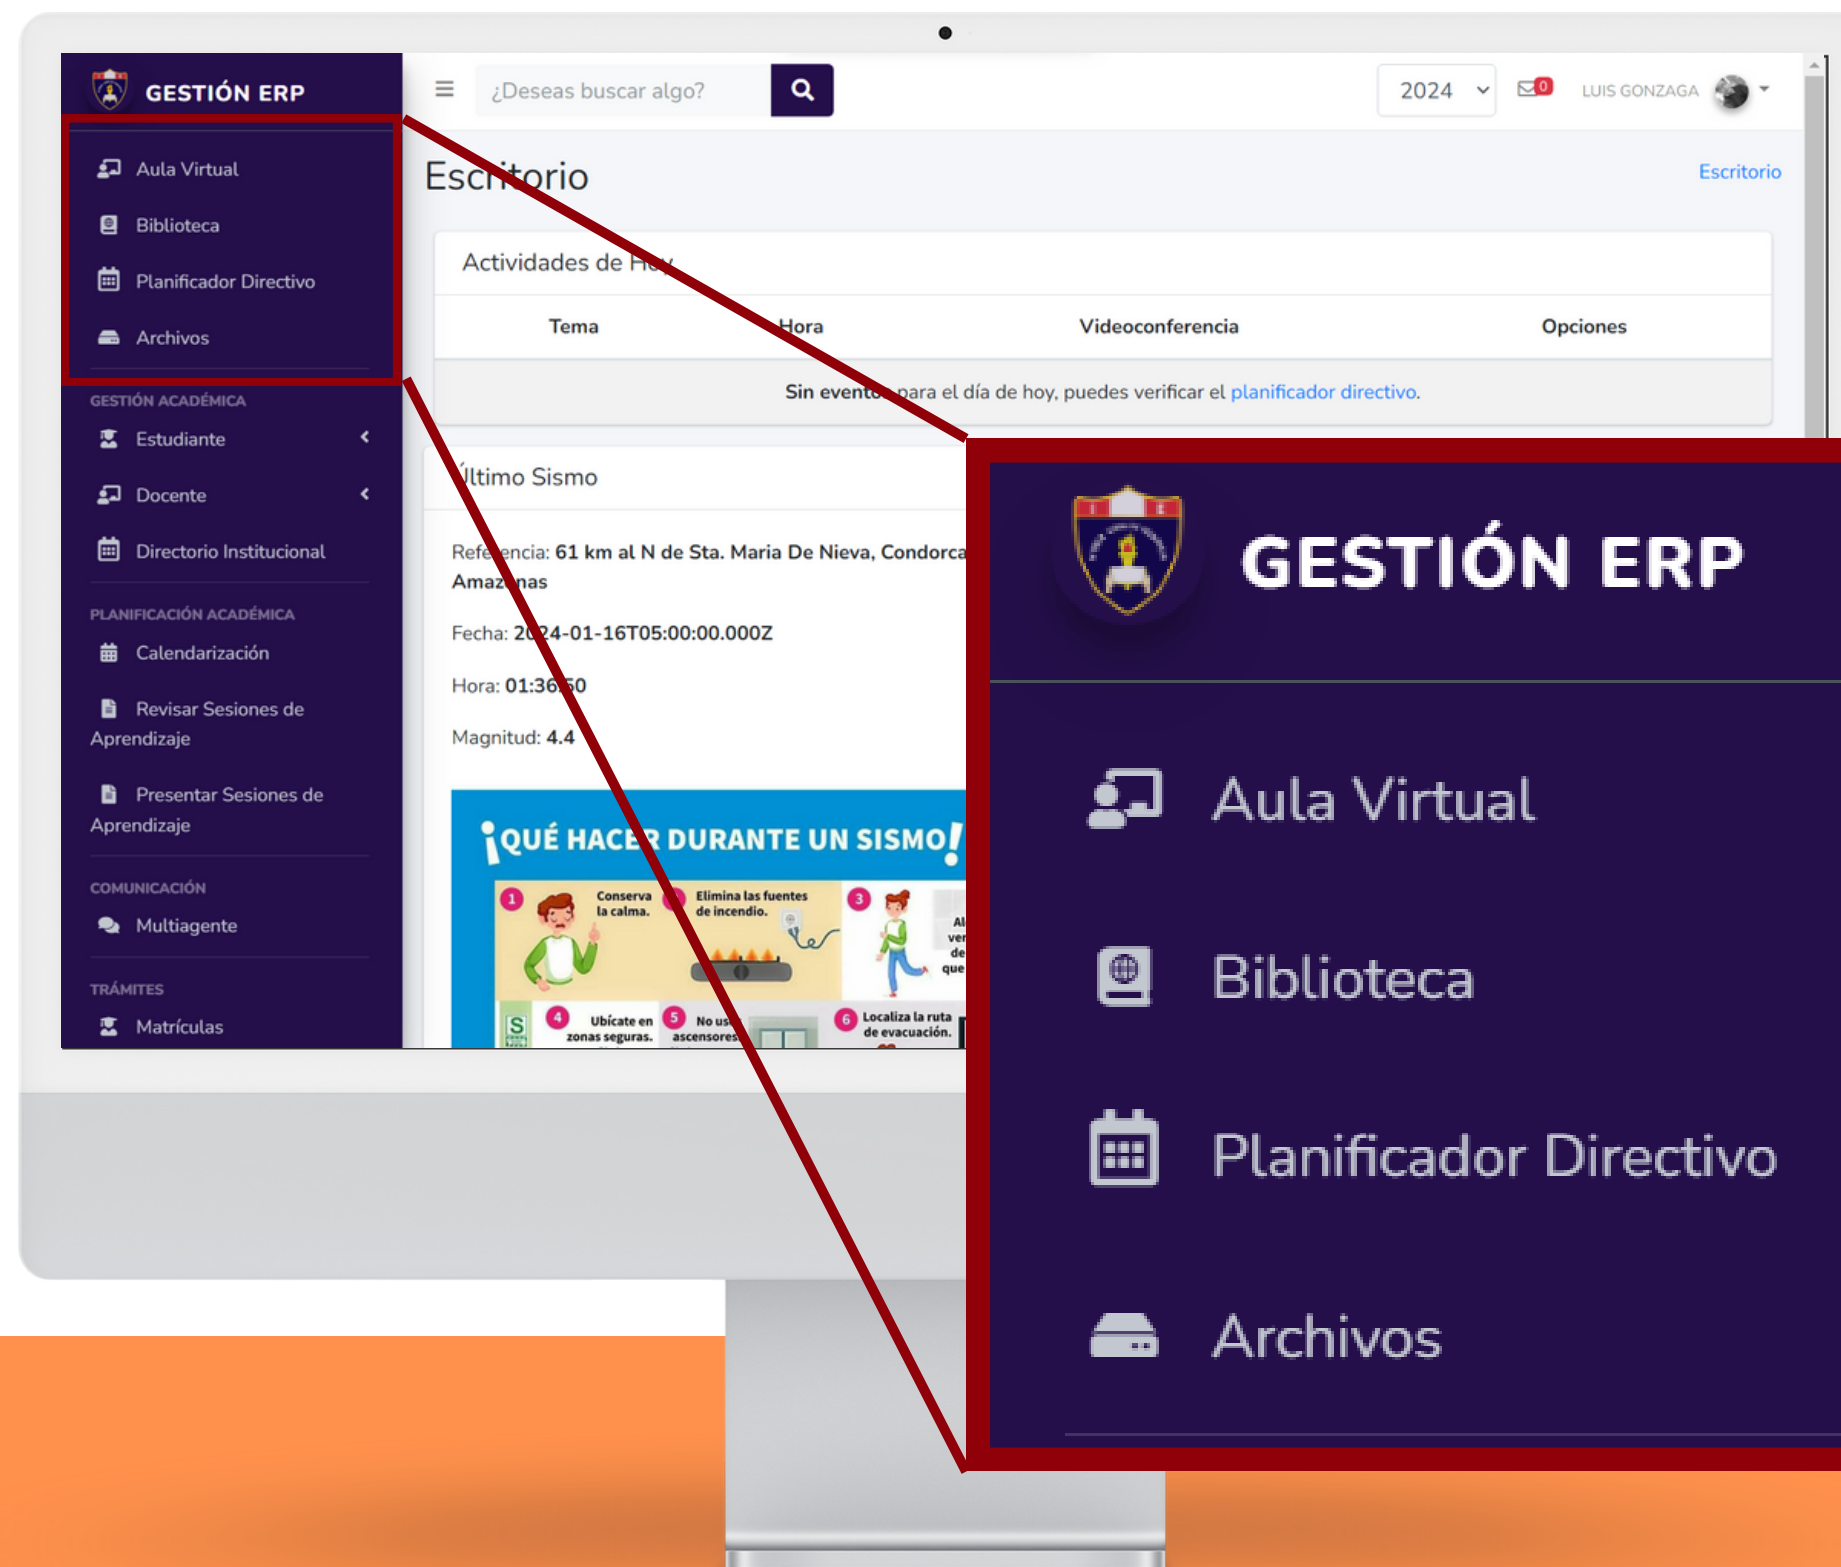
GESTIÓN ERP

Aula Virtual
Biblioteca
Planificador Directivo
Archivos

GESTIÓN ACADÉMICA
Estudiante
Docente
Directorio Institucional

PLANIFICACIÓN ACADÉMICA
Calendarización
Revisar Sesiones de Aprendizaje
Presentar Sesiones de Aprendizaje

COMUNICACIÓN
Multiagente

TRÁMITES
Matrículas

¿Deseas buscar algo?

2024

0

LUIS GONZAGA

Escritorio

Escritorio

Actividades de Hoy

| Tema | Hora | Videoconferencia | Opciones |
|---|---|---|---|
| Sin eventos para el día de hoy, puedes verificar el planificador directivo. | | | |

Último Sismo

Referencia: 61 km al N de Sta. Maria De Nieva, Condorca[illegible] Amazonas

Fecha: 2024-01-16T05:00:00.000Z

Hora: 01:36:50

Magnitud: 4.4

¡QUÉ HACER DURANTE UN SISMO!

1 Conserva la calma.
Elimina las fuentes de incendio.
3 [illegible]
4 Ubícate en zonas seguras.
5 No us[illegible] ascensores
6 Localiza la ruta de evacuación.

GESTIÓN ERP

Aula Virtual
Biblioteca
Planificador Directivo
Archivos